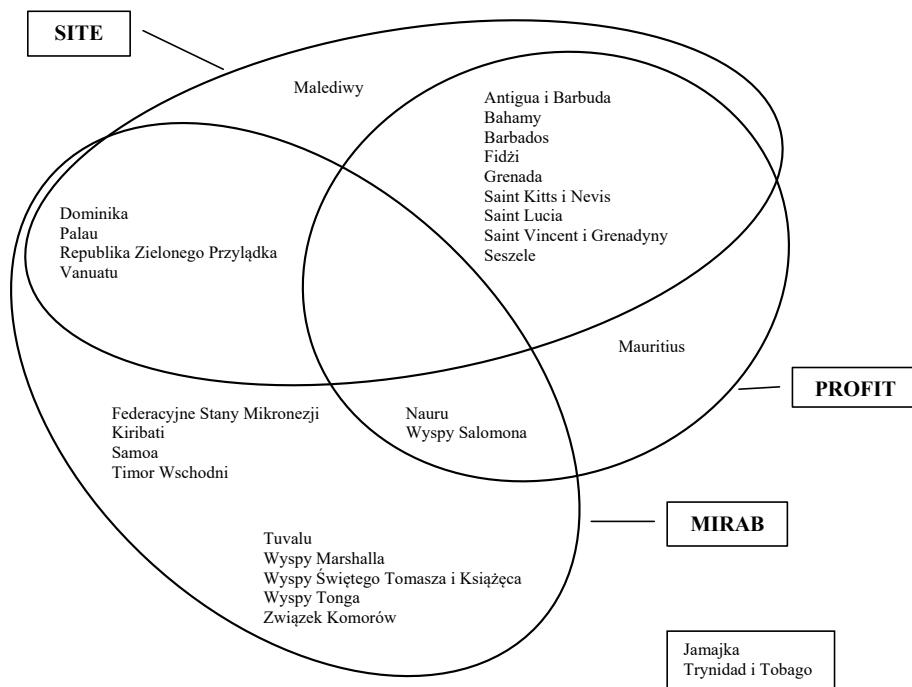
SITE

Malediwy

Antigua i Barbuda
Bahamy
Barbados
Fidżi
Grenada
Saint Kitts i Nevis
Saint Lucia
Saint Vincent i Grenadyny
Seszele

Dominika
Palau
Republika Zielonego Przylądka
Vanuatu

Mauritius

PROFIT

Federacyjne Stany Mikronezji
Kiribati
Samoa
Timor Wschodni

Nauru
Wyspy Salomona

MIRAB

Tuvalu
Wyspy Marshalla
Wyspy Świętego Tomasza i Książęca
Wyspy Tonga
Związek Komorów

Jamajka
Trynidad i Tobago